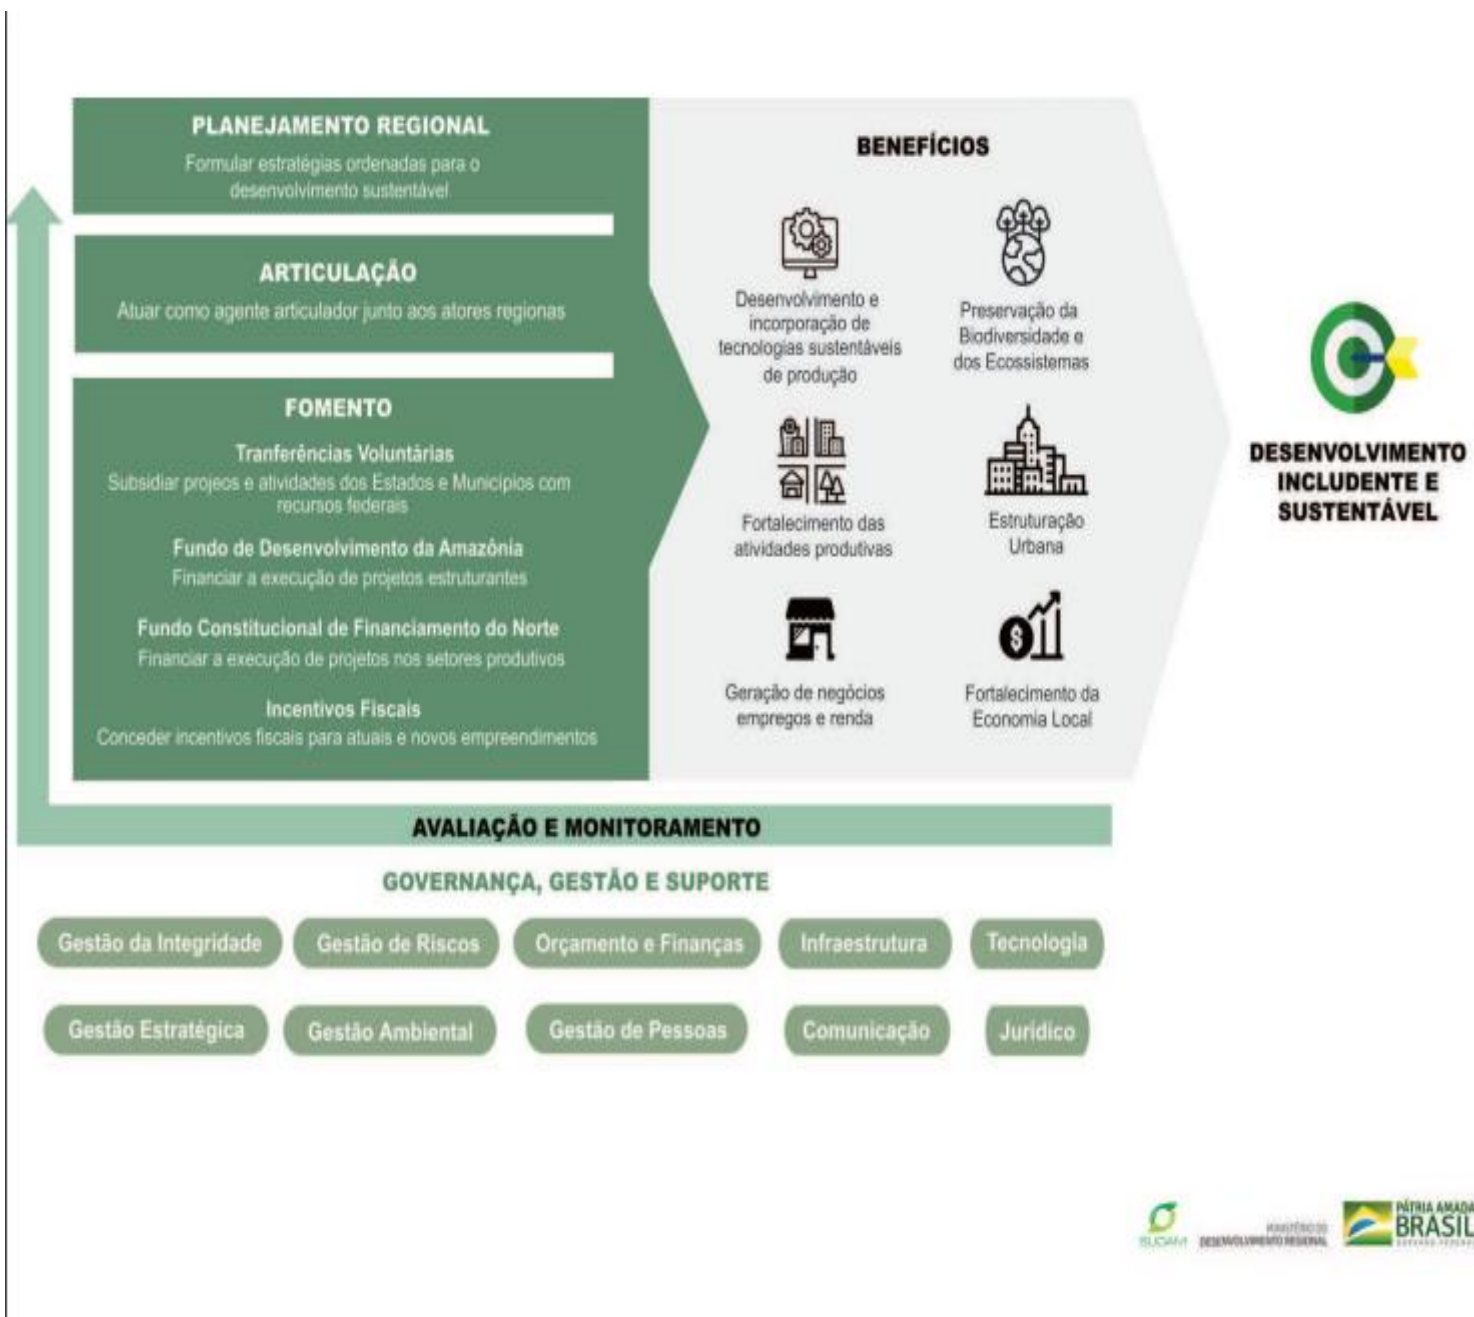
PLANEJAMENTO REGIONAL
Formular estratégias ordenadas para o desenvolvimento sustentável

ARTICULAÇÃO
Atuar como agente articulador junto aos atores regionas

FOMENTO
Tranferências Voluntárias
Subsidiar projeos e atividades dos Estados e Municípios com recursos federais
Fundo de Desenvolvimento da Amazônia
Financiar a execução de projetos estruturantes
Fundo Constitucional de Financiamento do Norte
Financiar a execução de projetos nos setores produtivos
Incentivos Fiscais
Conceder incentivos fiscais para atuais e novos empreendimentos

BENEFÍCIOS
Desenvolvimento e incorporação de tecnologias sustentáveis de produção
Preservação da Biodiversidade e dos Ecossistemas
Fortalecimento das atividades produtivas
Estruturação Urbana
Geração de negócios empregos e renda
Fortalecimento da Economia Local

DESENVOLVIMENTO INCLUDENTE E SUSTENTÁVEL

AVALIAÇÃO E MONITORAMENTO

GOVERNANÇA, GESTÃO E SUPORTE
Gestão da Integridade
Gestão de Riscos
Orçamento e Finanças
Infraestrutura
Tecnologia
Gestão Estratégica
Gestão Ambiental
Gestão de Pessoas
Comunicação
Jurídico

SUDAM
MINISTÉRIO DO DESENVOLVIMENTO REGIONAL
PÁTRIA AMADA BRASIL
GOVERNO FEDERAL